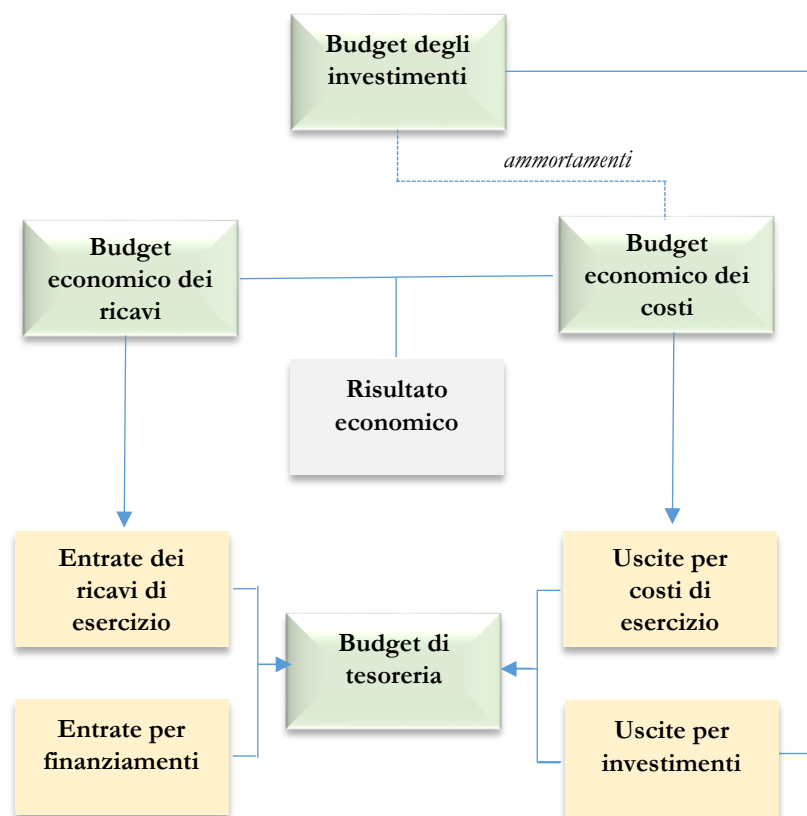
Budget degli investimenti

ammortamenti

Budget economico dei ricavi

Budget economico dei costi

Risultato economico

Entrate dei ricavi di esercizio

Uscite per costi di esercizio

Budget di tesoreria

Entrate per finanziamenti

Uscite per investimenti